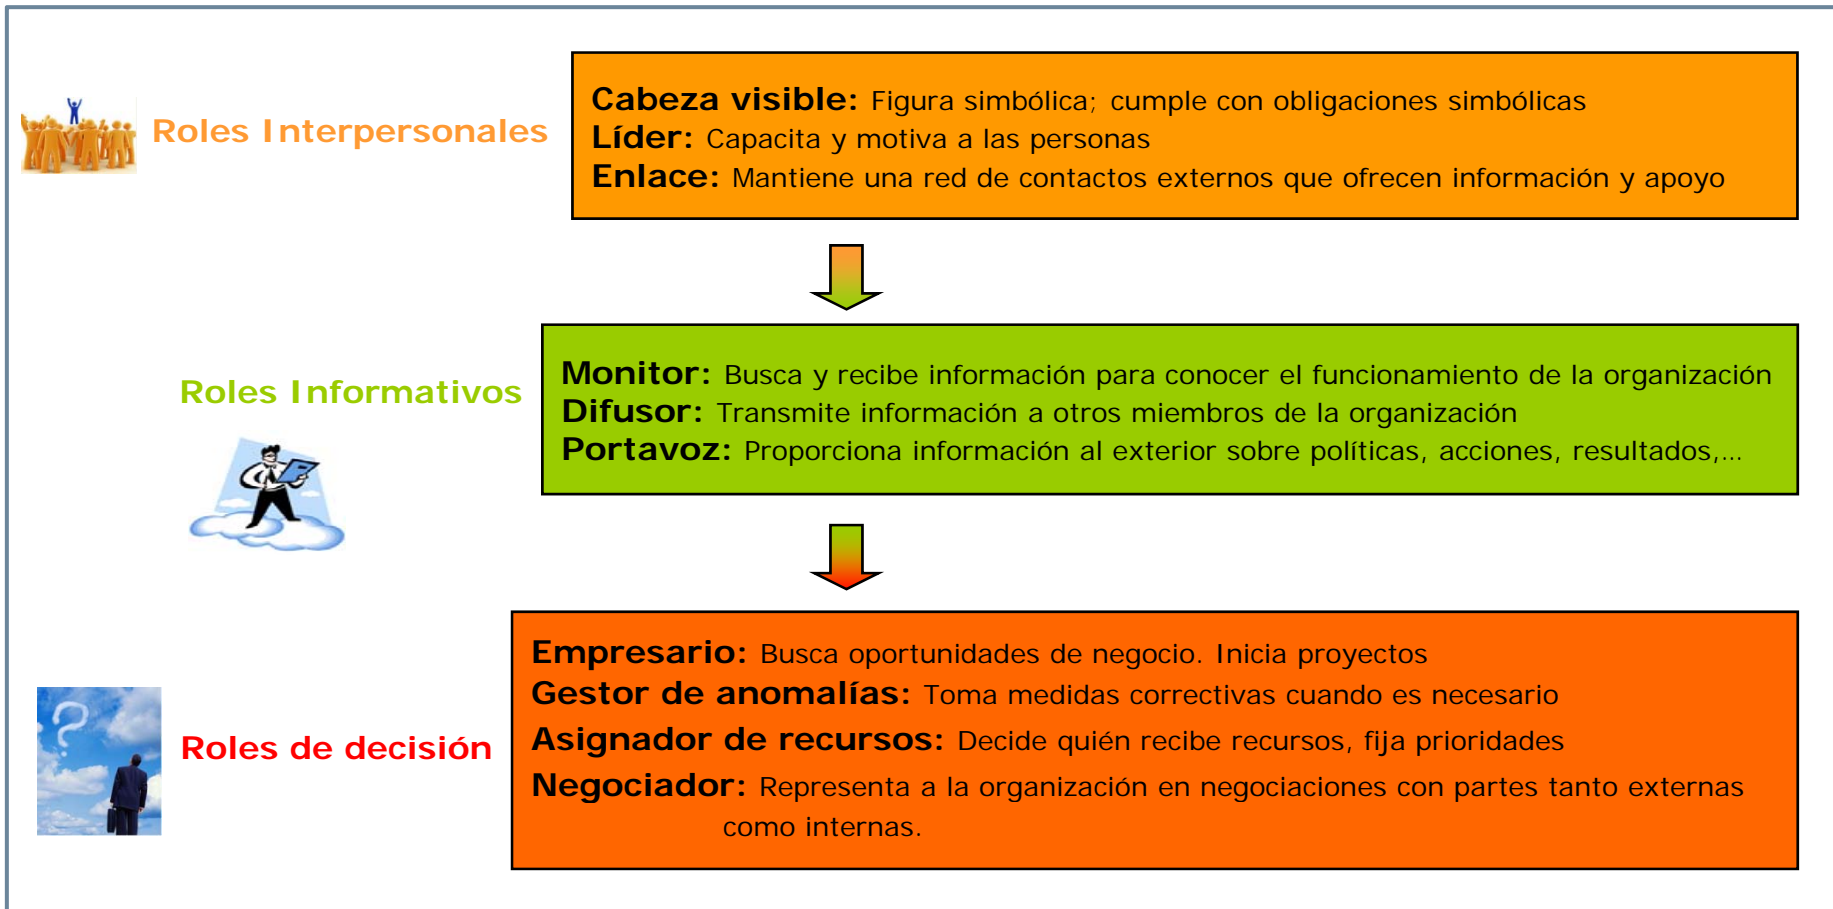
Roles Interpersonales

Cabeza visible: Figura simbólica; cumple con obligaciones simbólicas
Líder: Capacita y motiva a las personas
Enlace: Mantiene una red de contactos externos que ofrecen información y apoyo

Roles Informativos

Monitor: Busca y recibe información para conocer el funcionamiento de la organización
Difusor: Transmite información a otros miembros de la organización
Portavoz: Proporciona información al exterior sobre políticas, acciones, resultados,...

Roles de decisión

Empresario: Busca oportunidades de negocio. Inicia proyectos
Gestor de anomalías: Toma medidas correctivas cuando es necesario
Asignador de recursos: Decide quién recibe recursos, fija prioridades
Negociador: Representa a la organización en negociaciones con partes tanto externas como internas.